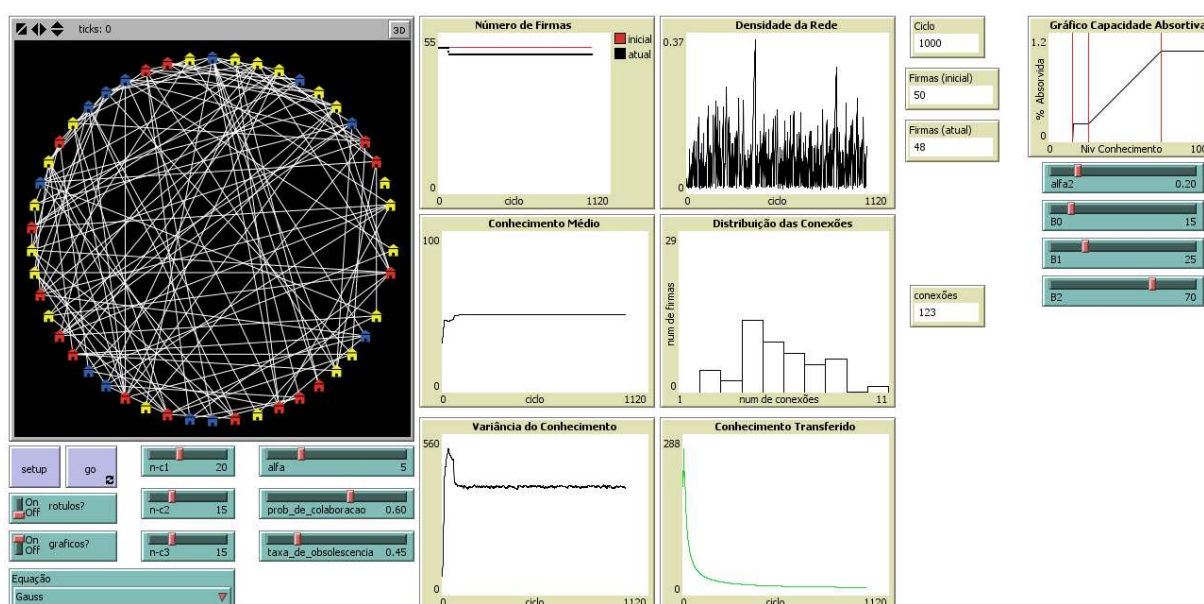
ticks: 0
3D

Número de Firmas
55
inicial
atual
0
0 ciclo 1120

Densidade da Rede
0.37
0
0 ciclo 1120

Ciclo
1000

Firmas (inicial)
50

Firmas (atual)
48

Gráfico Capacidade Absortiva
1.2
% Absorvida
0
0 Niv Conhecimento 100

alfa2 0.20
B0 15
B1 25
B2 70

Conhecimento Médio
100
0
0 ciclo 1120

Distribuição das Conexões
29
num de firmas
0
1 num de conexões 11

conexões
123

Variância do Conhecimento
560
0
0 ciclo 1120

Conhecimento Transferido
288
0
0 ciclo 1120

setup
go
n-c1 20
alfa 5
On Off rotulos?
n-c2 15
prob_de_colaboracao 0.60
On Off graficos?
n-c3 15
taxa_de_obsolescencia 0.45
Equação
Gauss